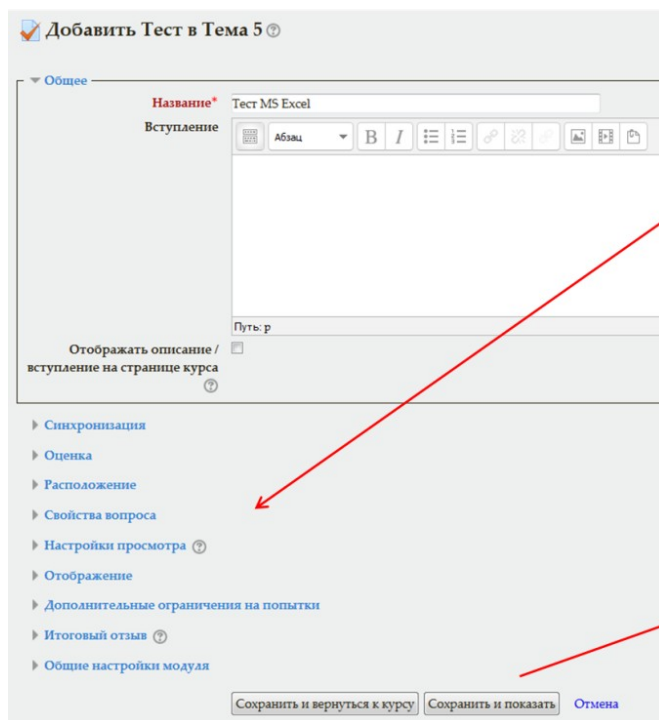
Добавить Тест в Тема 5

Общее

Название* Тест MS Excel

Вступление

Абзац

Путь: p

Отображать описание / вступление на странице курса

Синхронизация

Оценка

Расположение

Свойства вопроса

Настройки просмотра

Отображение

Дополнительные ограничения на попытки

Итоговый отзыв

Общие настройки модуля

Сохранить и вернуться к курсу | Сохранить и показать | Отмена